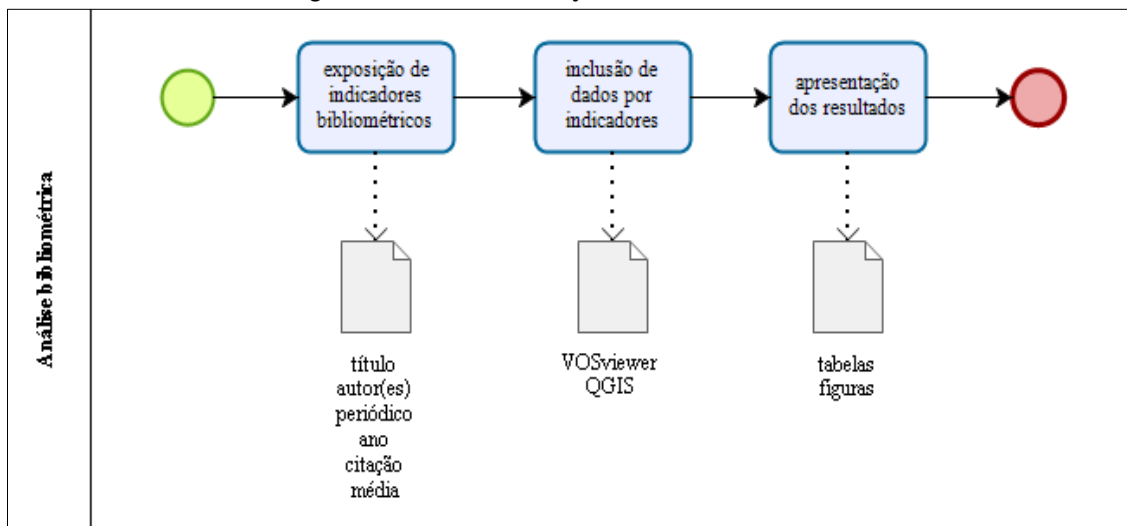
Análise bibliométrica

exposição de indicadores bibliométricos

inclusão de dados por indicadores

apresentação dos resultados

título
autor(es)
periódico
ano
citação
média

VOSviewer
QGIS

tabelas
figuras